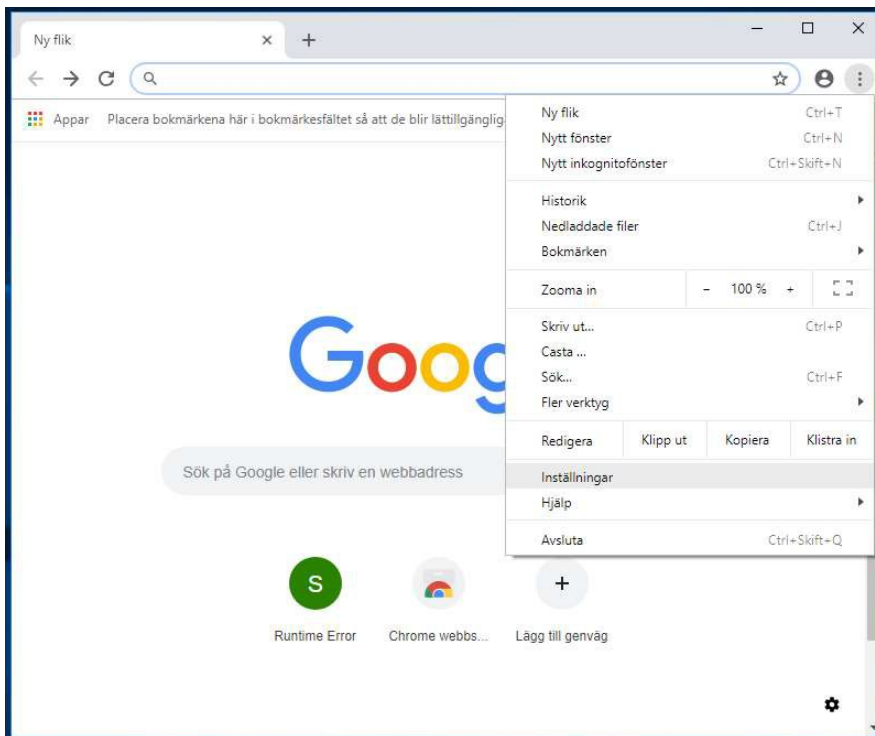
Ny flik

Appar Placera bokmärkena här i bokmärkesfältet så att de blir lättillgängli

Goog

Sök på Google eller skriv en webbadress

S
Runtime Error

Chrome webbs...

+
Lägg till genväg

Ny flik Ctrl+T
Nytt fönster Ctrl+N
Nytt inkognitofönster Ctrl+Skift+N

Historik
Nedladdade filer Ctrl+J
Bokmärken

Zooma in - 100 % +

Skriv ut... Ctrl+P
Casta ...
Sök... Ctrl+F
Fler verktyg

Redigera Klipp ut Kopiera Klistra in

Inställningar
Hjälp

Avsluta Ctrl+Skift+Q